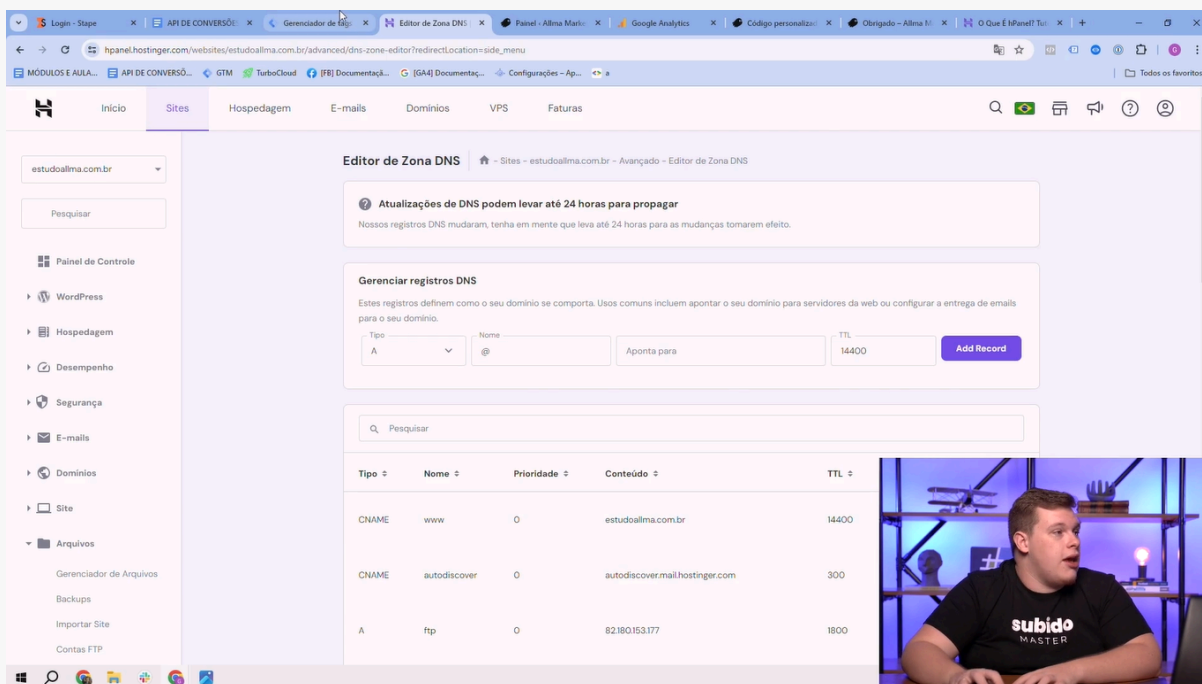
Login - Stape | API DE CONVERSÕE | Gerenciador de tags | Editor de Zona DNS | Painel ‹ Allma Mark | Google Analytics | Código personaliza | Obrigado – Allma M | O Que É hPanel? Tut

hpanel.hostinger.com/websites/estudoallma.com.br/advanced/dns-zone-editor?redirectLocation=side_menu

MÓDULOS E AULA... | API DE CONVERSÕ... | GTM | TurboCloud | [FB] Documentaçã... | [GA4] Documentaç... | Configurações – Ap... | a | Todos os favoritos

Início | Sites | Hospedagem | E-mails | Domínios | VPS | Faturas

estudoallma.com.br

Pesquisar

Painel de Controle
WordPress
Hospedagem
Desempenho
Segurança
E-mails
Domínios
Site
Arquivos
Gerenciador de Arquivos
Backups
Importar Site
Contas FTP

Editor de Zona DNS - Sites - estudoallma.com.br - Avançado - Editor de Zona DNS

Atualizações de DNS podem levar até 24 horas para propagar
Nossos registros DNS mudaram, tenha em mente que leva até 24 horas para as mudanças tomarem efeito.

Gerenciar registros DNS
Estes registros definem como o seu domínio se comporta. Usos comuns incluem apontar o seu domínio para servidores da web ou configurar a entrega de emails para o seu domínio.

Tipo A | Nome @ | Aponta para | TTL 14400 | Add Record

Pesquisar

| Tipo | Nome | Prioridade | Conteúdo | TTL |
|---|---|---|---|---|
| CNAME | www | 0 | estudoallma.com.br | 14400 |
| CNAME | autodiscover | 0 | autodiscover.mail.hostinger.com | 300 |
| A | ftp | 0 | 82.180.153.177 | 1800 |

subido MASTER